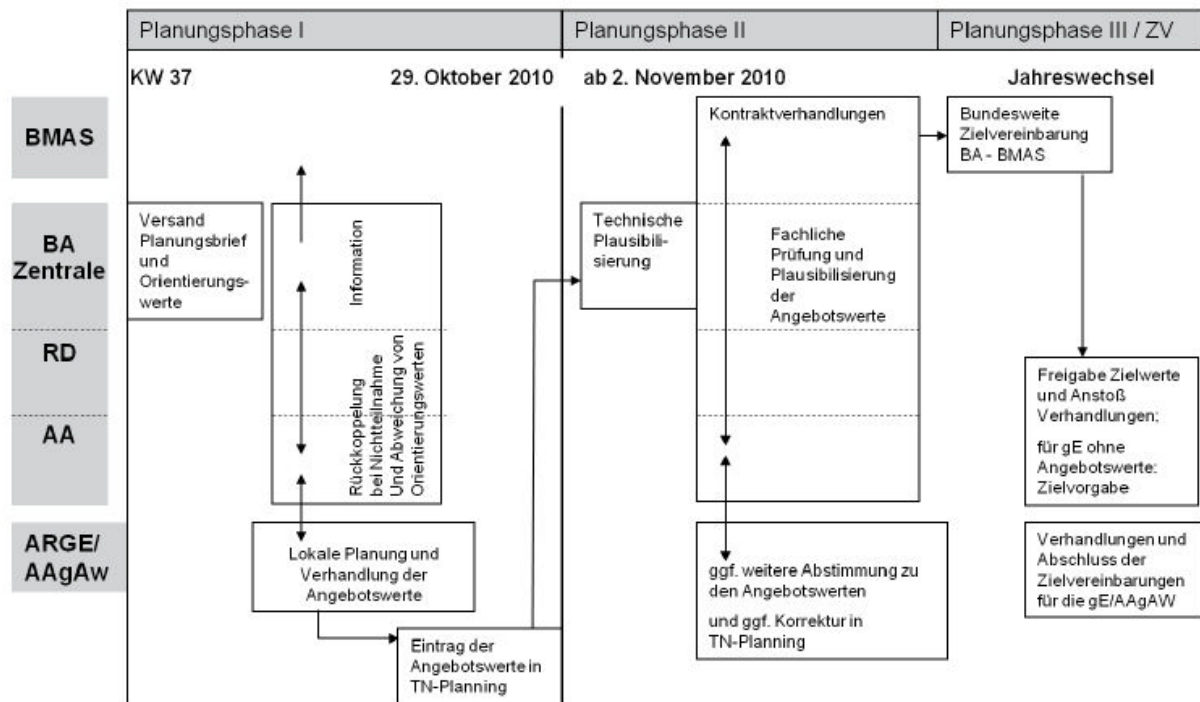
Planungsphase I

Planungsphase II

Planungsphase III / ZV

KW 37

29. Oktober 2010

ab 2. November 2010

Jahreswechsel

BMAS

BA Zentrale

RD

AA

ARGE/ AAgAw

Versand Planungsbrief und Orientierungswerte

Information

Rückkoppelung bei Nichtteilnahme Und Abweichung von Orientierungswerten

Lokale Planung und Verhandlung der Angebotswerte

Eintrag der Angebotswerte in TN-Planning

Technische Plausibilisierung

Kontraktverhandlungen

Fachliche Prüfung und Plausibilisierung der Angebotswerte

ggf. weitere Abstimmung zu den Angebotswerten

und ggf. Korrektur in TN-Planning

Bundesweite Zielvereinbarung BA - BMAS

Freigabe Zielwerte und Anstoß Verhandlungen;

für gE ohne Angebotswerte: Zielvorgabe

Verhandlungen und Abschluss der Zielvereinbarungen für die gE/AAgAW